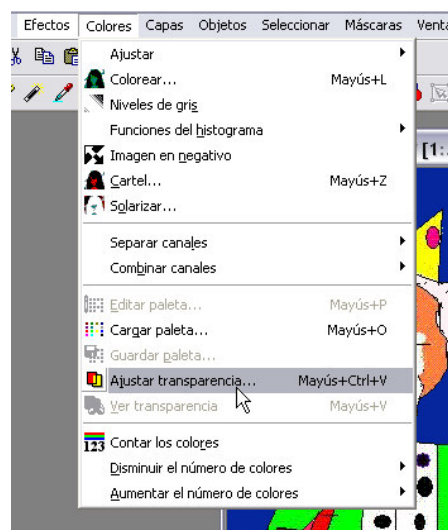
Efectos Colores Capas Objetos Seleccionar Máscaras Vent

Ajustar
Colorear... Mayús+L
Niveles de gris
Funciones del histograma
Imagen en negativo
Cartel... Mayús+Z
Solarizar...

Separar canales
Combinar canales

Editar paleta... Mayús+P
Cargar paleta... Mayús+O
Guardar paleta...
Ajustar transparencia... Mayús+Ctrl+V
Ver transparencia Mayús+V

Contar los colores
Disminuir el número de colores
Aumentar el número de colores

[1: